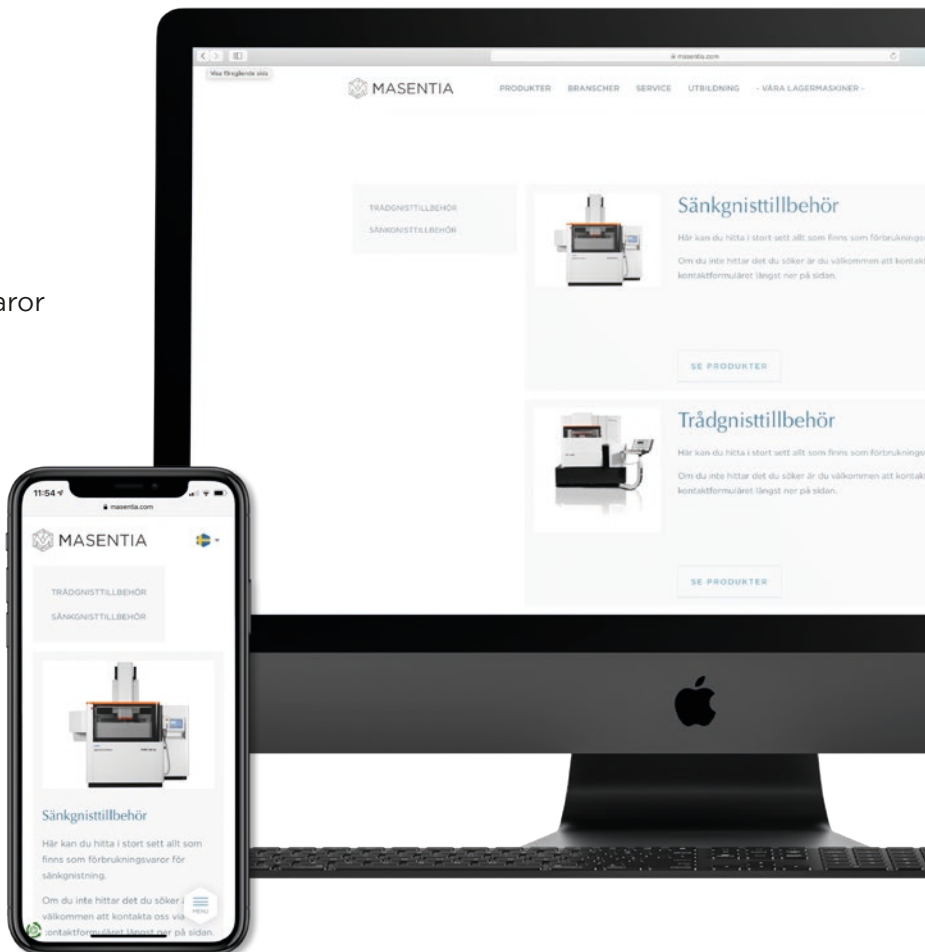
aror

masentia.com

Visa föregående sida

MASENTIA

PRODUKTER BRANSCHER SERVICE UTBILDNING - VÅRA LAGERMASKINER -

TRÅDGNISTTILLBEHÖR

SÄNKGNISTTILLBEHÖR

Sänkgnisttillbehör

Här kan du hitta i stort sett allt som finns som förbruknings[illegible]

Om du inte hittar det du söker är du välkommen att kontakt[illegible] kontaktformuläret längst ner på sidan.

SE PRODUKTER

Trådgnisttillbehör

Här kan du hitta i stort sett allt som finns som förbruknings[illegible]

Om du inte hittar det du söker är du välkommen att kontakt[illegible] kontaktformuläret längst ner på sidan.

SE PRODUKTER

11:54

masentia.com

MASENTIA

TRÅDGNISTTILLBEHÖR

SÄNKGNISTTILLBEHÖR

Sänkgnisttillbehör

Här kan du hitta i stort sett allt som finns som förbrukningsvaror för sänkgnistning.

Om du inte hittar det du söker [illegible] välkommen att kontakta oss via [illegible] kontaktformuläret längst ner på sidan.

MENU